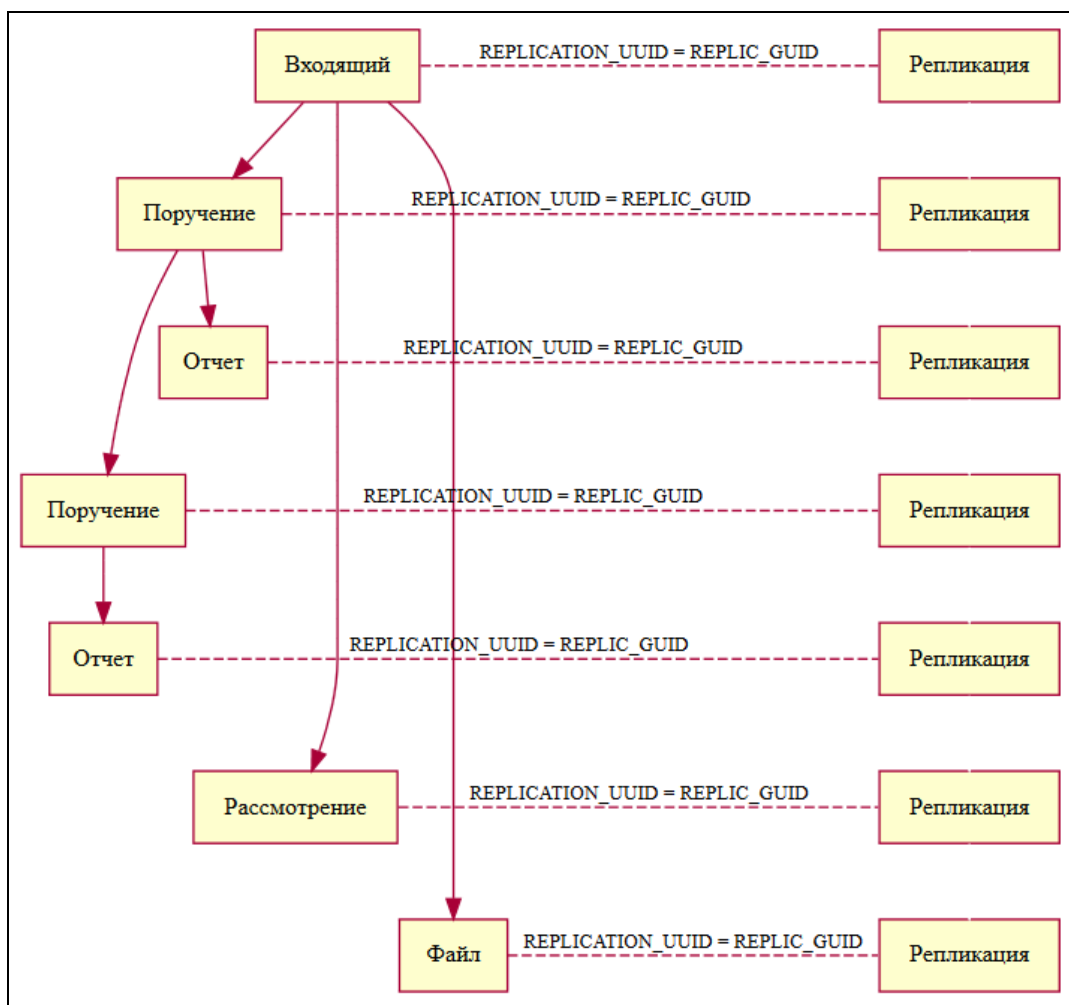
Входящий
REPLICATION_UUID = REPLIC_GUID
Репликация

Поручение
REPLICATION_UUID = REPLIC_GUID
Репликация

Отчет
REPLICATION_UUID = REPLIC_GUID
Репликация

Поручение
REPLICATION_UUID = REPLIC_GUID
Репликация

Отчет
REPLICATION_UUID = REPLIC_GUID
Репликация

Рассмотрение
REPLICATION_UUID = REPLIC_GUID
Репликация

Файл
REPLICATION_UUID = REPLIC_GUID
Репликация